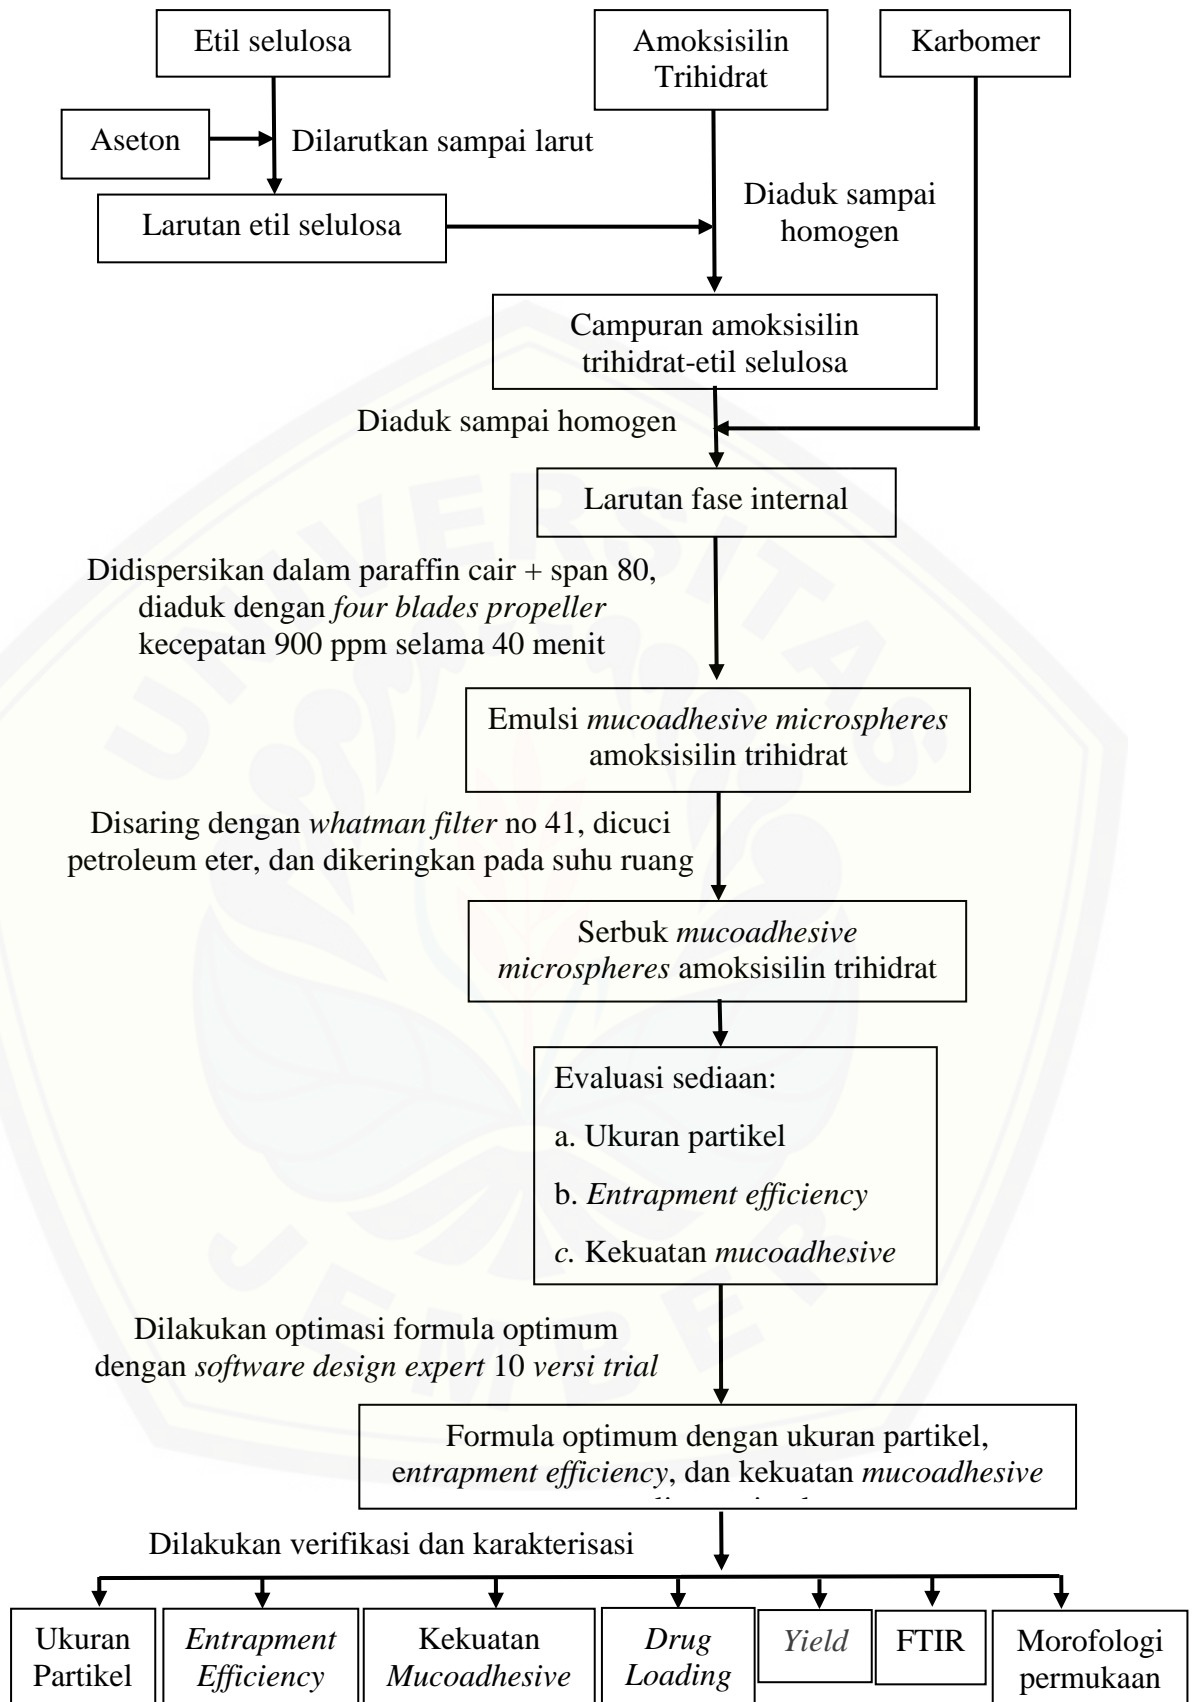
Etil selulosa

Amoksisilin Trihidrat

Karbomer

Aseton

Dilarutkan sampai larut

Larutan etil selulosa

Diaduk sampai homogen

Campuran amoksisilin trihidrat-etil selulosa

Diaduk sampai homogen

Larutan fase internal

Didispersikan dalam paraffin cair + span 80, diaduk dengan *four blades propeller* kecepatan 900 ppm selama 40 menit

Emulsi *mucoadhesive microspheres* amoksisilin trihidrat

Disaring dengan *whatman filter* no 41, dicuci petroleum eter, dan dikeringkan pada suhu ruang

Serbuk *mucoadhesive microspheres* amoksisilin trihidrat

Evaluasi sediaan:

a. Ukuran partikel

b. *Entrapment efficiency*

*c.* Kekuatan *mucoadhesive*

Dilakukan optimasi formula optimum dengan *software design expert* 10 *versi trial*

Formula optimum dengan ukuran partikel, e*ntrapment efficiency*, dan kekuatan *mucoadhesive* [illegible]

Dilakukan verifikasi dan karakterisasi

Ukuran Partikel

*Entrapment Efficiency*

Kekuatan *Mucoadhesive*

*Drug Loading*

*Yield*

FTIR

Morofologi permukaan